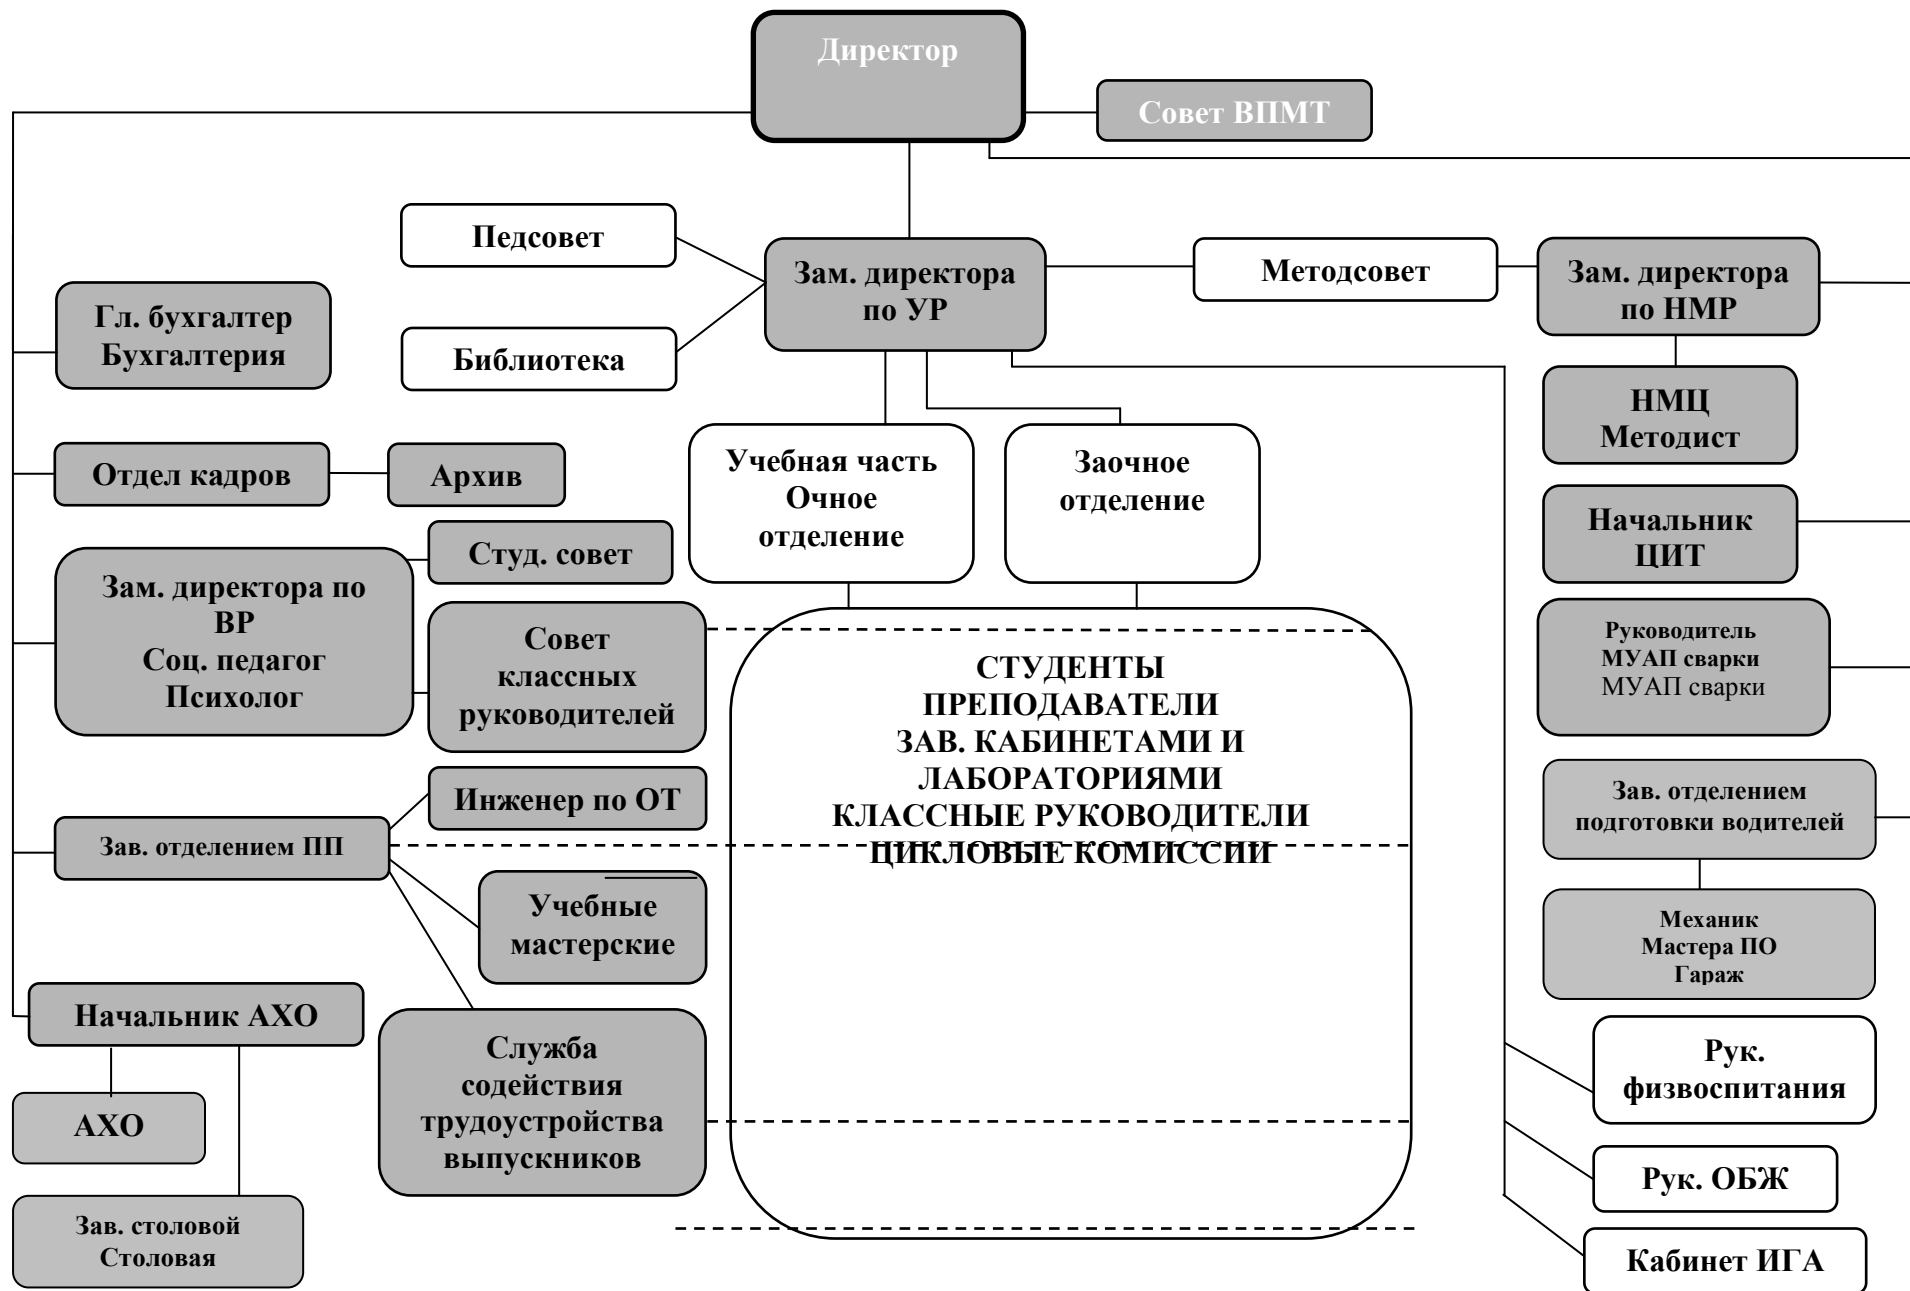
Директор

Совет ВПМТ

Педсовет

Зам. директора по УР

Методсовет

Зам. директора по НМР

Библиотека

Гл. бухгалтер Бухгалтерия

НМЦ Методист

Отдел кадров

Архив

Учебная часть Очное отделение

Заочное отделение

Начальник ЦИТ

Студ. совет

Зам. директора по ВР Соц. педагог Психолог

Совет классных руководителей

Руководитель МУАП сварки МУАП сварки

СТУДЕНТЫ
ПРЕПОДАВАТЕЛИ
ЗАВ. КАБИНЕТАМИ И ЛАБОРАТОРИЯМИ
КЛАССНЫЕ РУКОВОДИТЕЛИ
ЦИКЛОВЫЕ КОМИССИИ

Инженер по ОТ

Зав. отделением подготовки водителей

Зав. отделением ПП

Учебные мастерские

Механик Мастера ПО Гараж

Начальник АХО

Служба содействия трудоустройства выпускников

Рук. физвоспитания

АХО

Рук. ОБЖ

Зав. столовой Столовая

Кабинет ИГА